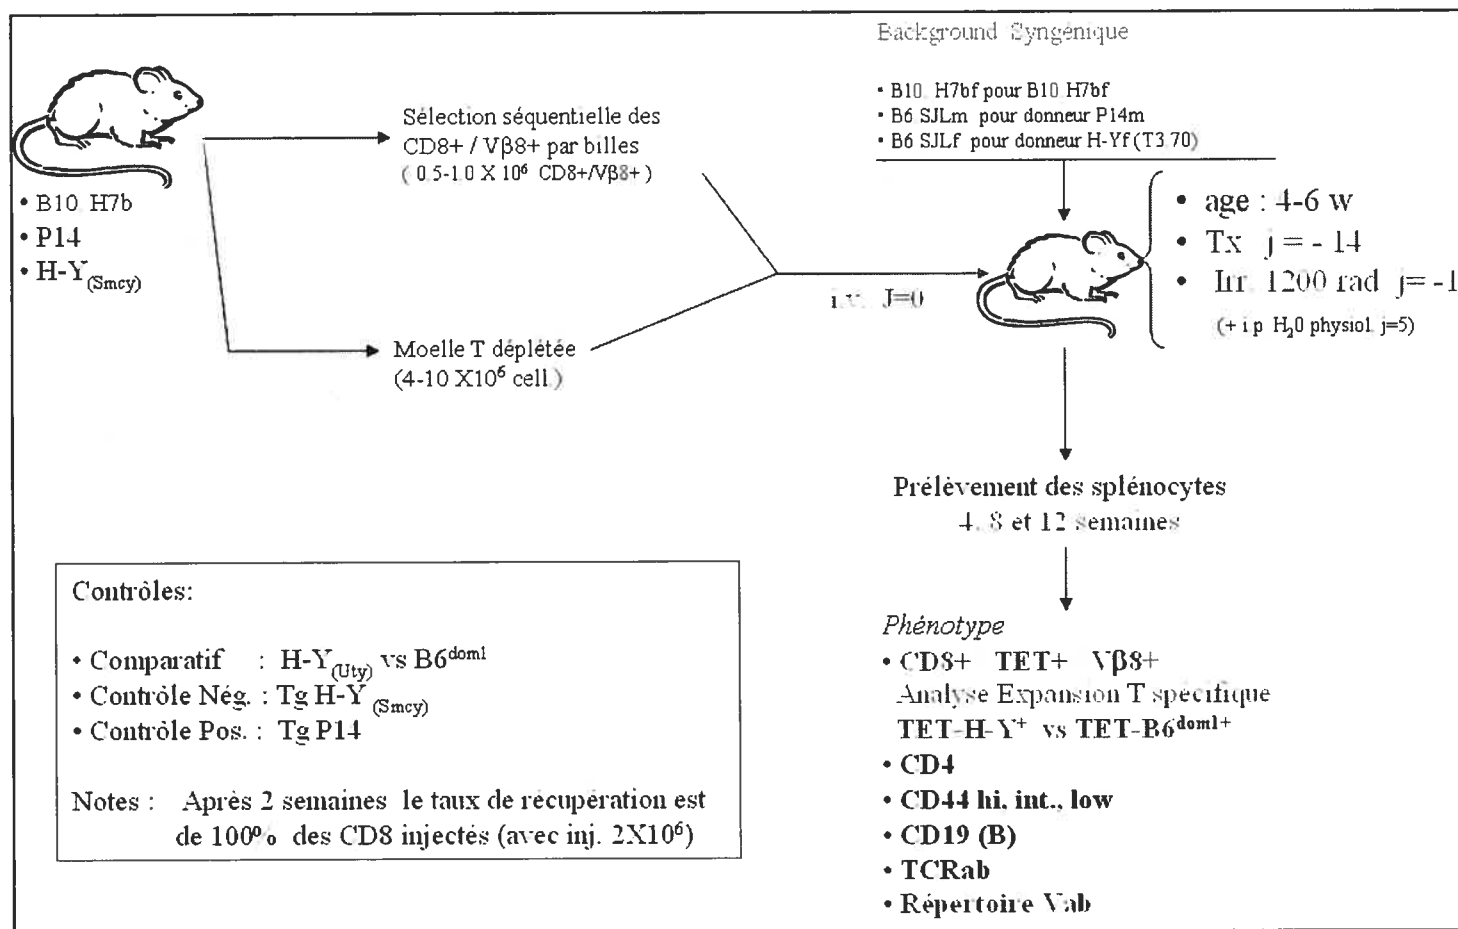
• B10 H7b
• P14
• H-Y$_{(Smcy)}$

Sélection séquentielle des CD8+ / Vβ8+ par billes ( 0.5-1.0 X $10^6$ CD8+/Vβ8+ )

Moelle T déplétée (4-10 X$10^6$ cell.)

i.v. J=0

Background Syngénique

• B10 H7bf pour B10 H7bf
• B6 SJLm pour donneur P14m
• B6 SJLf pour donneur H-Yf (T3.70)

• age : 4-6 w
• Tx j = - 14
• Irr. 1200 rad j= -1
(+ i.p. $H_20$ physiol. j=5)

Prélèvement des splénocytes
4, 8 et 12 semaines

Phénotype
• CD8+ TET+ Vβ8+
Analyse Expansion T spécifique
TET-H-Y$^+$ vs TET-B6$^{dom1+}$
• CD4
• CD44 hi, int., low
• CD19 (B)
• TCRab
• Répertoire Vab

Contrôles:

• Comparatif : H-Y$_{(Uty)}$ vs B6$^{dom1}$
• Contrôle Nég. : Tg H-Y$_{(Smcy)}$
• Contrôle Pos. : Tg P14

Notes : Après 2 semaines le taux de récupération est de 100% des CD8 injectés (avec inj. 2X$10^6$)